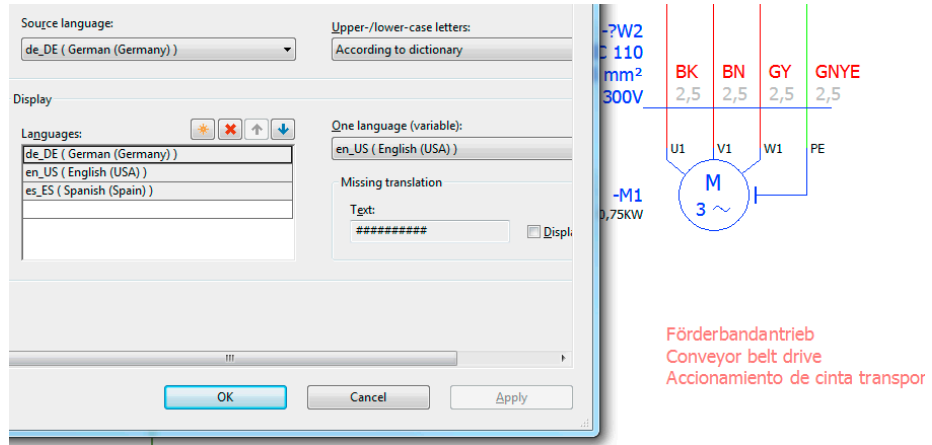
Source language:
de_DE ( German (Germany) )

Upper-/lower-case letters:
According to dictionary

Display

Languages:

| de_DE ( German (Germany) ) |
|---|
| en_US ( English (USA) ) |
| es_ES ( Spanish (Spain) ) |

One language (variable):
en_US ( English (USA) )

Missing translation

Text:
##########

Displa

III

OK

Cancel

Apply

-?W2
C 110
mm²
300V

BK BN GY GNYE
2,5 2,5 2,5 2,5

U1 V1 W1 PE

-M1
0,75KW

M
3 ~

Förderbandantrieb
Conveyor belt drive
Accionamiento de cinta transpor